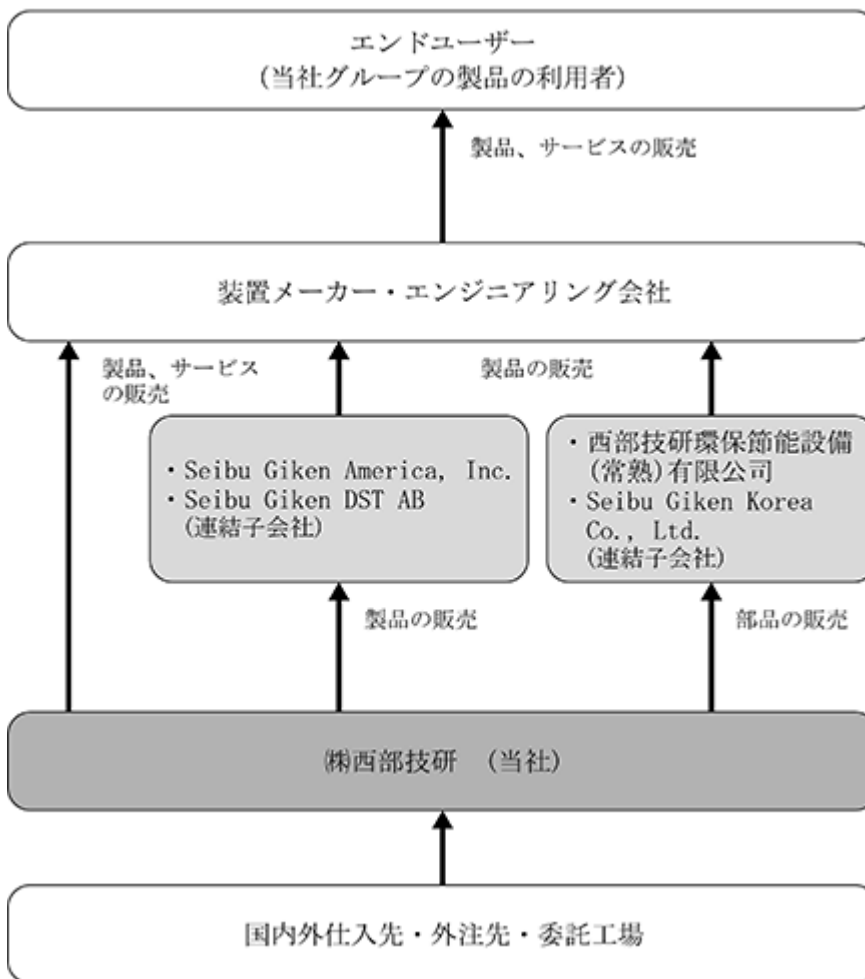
エンドユーザー
（当社グループの製品の利用者）

製品、サービスの販売

装置メーカー・エンジニアリング会社

製品、サービスの販売

製品の販売

・Seibu Giken America, Inc.
・Seibu Giken DST AB
（連結子会社）

・西部技研環保節能設備（常熟）有限公司
・Seibu Giken Korea Co., Ltd.
（連結子会社）

製品の販売

部品の販売

㈱西部技研　（当社）

国内外仕入先・外注先・委託工場